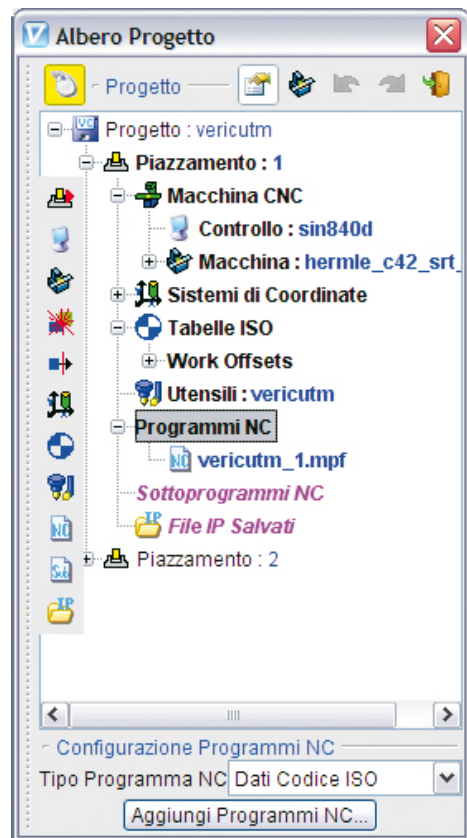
Albero Progetto

Progetto

Progetto : vericutm
Piazzamento : 1
Macchina CNC
Controllo : sin840d
Macchina : hermle_c42_srt_
Sistemi di Coordinate
Tabelle ISO
Work Offsets
Utensili : vericutm
Programmi NC
vericutm_1.mpf
Sottoprogrammi NC
File IP Salvati
Piazzamento : 2

Configurazione Programmi NC
Tipo Programma NC Dati Codice ISO
Aggiungi Programmi NC...